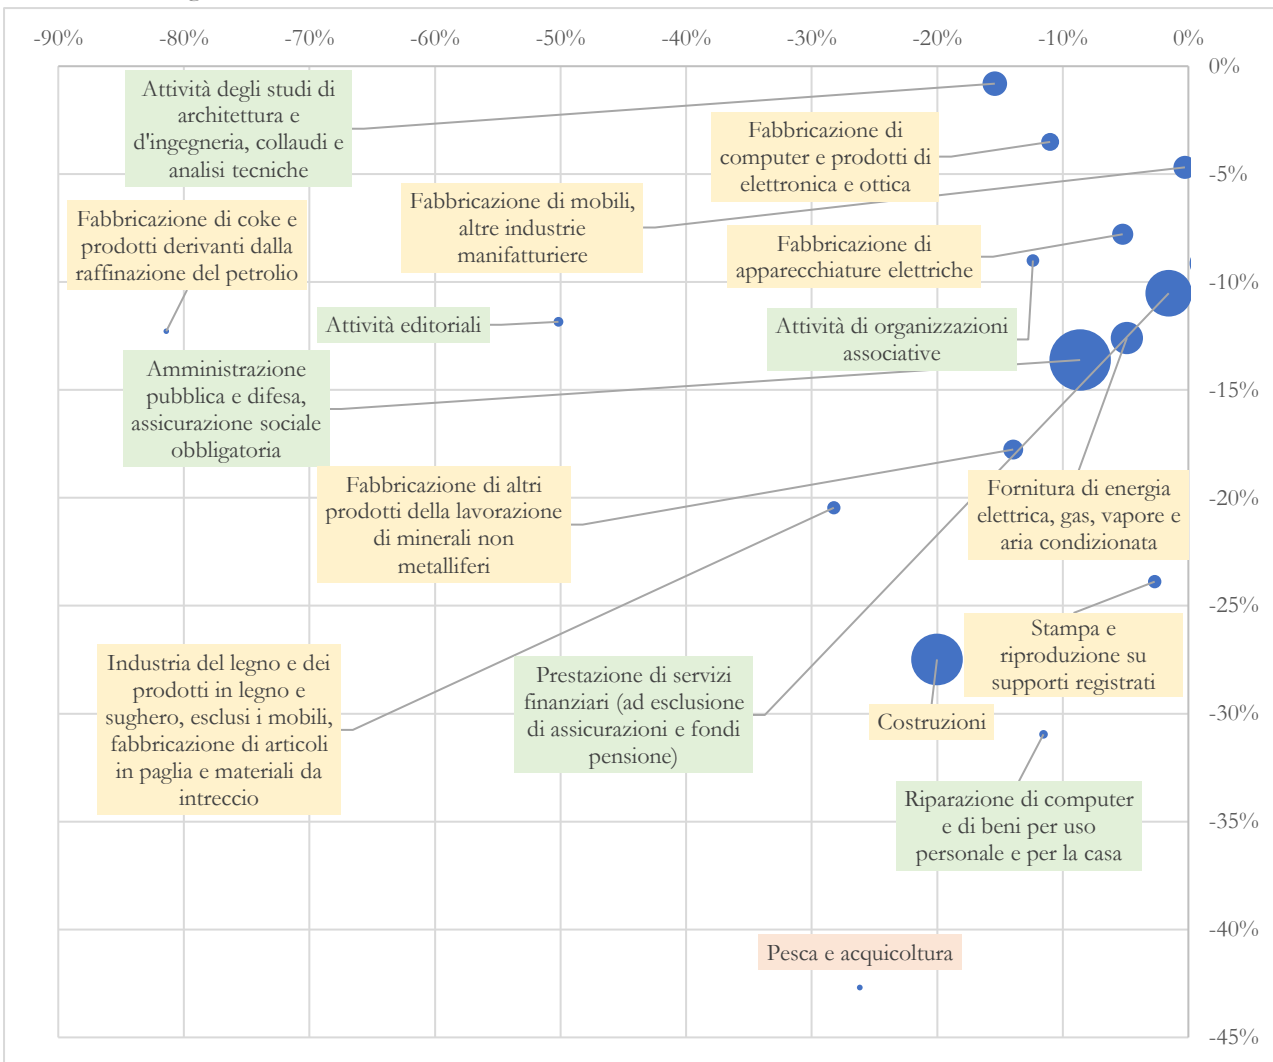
-90% -80% -70% -60% -50% -40% -30% -20% -10% 0%

0%
-5%
-10%
-15%
-20%
-25%
-30%
-35%
-40%
-45%

Attività degli studi di architettura e d'ingegneria, collaudi e analisi tecniche

Fabbricazione di computer e prodotti di elettronica e ottica

Fabbricazione di mobili, altre industrie manifatturiere

Fabbricazione di coke e prodotti derivanti dalla raffinazione del petrolio

Fabbricazione di apparecchiature elettriche

Attività editoriali

Attività di organizzazioni associative

Amministrazione pubblica e difesa, assicurazione sociale obbligatoria

Fabbricazione di altri prodotti della lavorazione di minerali non metalliferi

Fornitura di energia elettrica, gas, vapore e aria condizionata

Stampa e riproduzione su supporti registrati

Industria del legno e dei prodotti in legno e sughero, esclusi i mobili, fabbricazione di articoli in paglia e materiali da intreccio

Prestazione di servizi finanziari (ad esclusione di assicurazioni e fondi pensione)

Costruzioni

Riparazione di computer e di beni per uso personale e per la casa

Pesca e acquicoltura